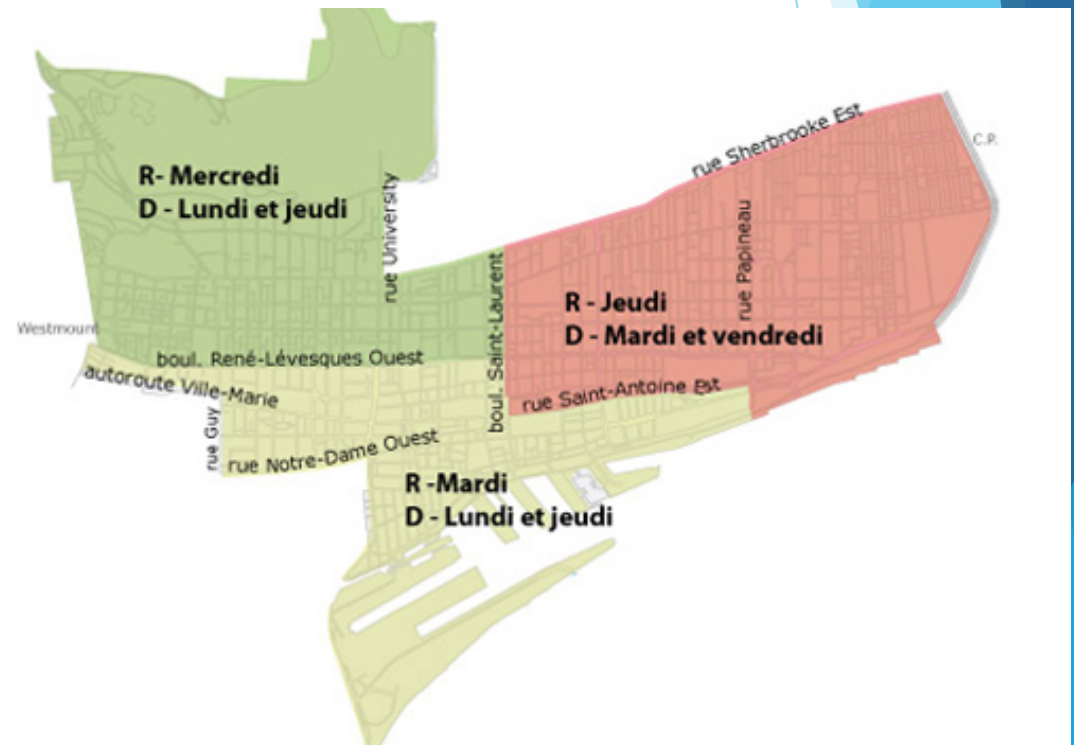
R- Mercredi
D - Lundi et jeudi

rue University

rue Sherbrooke Est

C.P.

rue Papineau

R - Jeudi
D - Mardi et vendredi

Westmount

boul. René-Lévesques Ouest

boul. Saint-Laurent

autoroute Ville-Marie

rue Saint-Antoine Est

rue Guy

rue Notre-Dame Ouest

R -Mardi
D - Lundi et jeudi